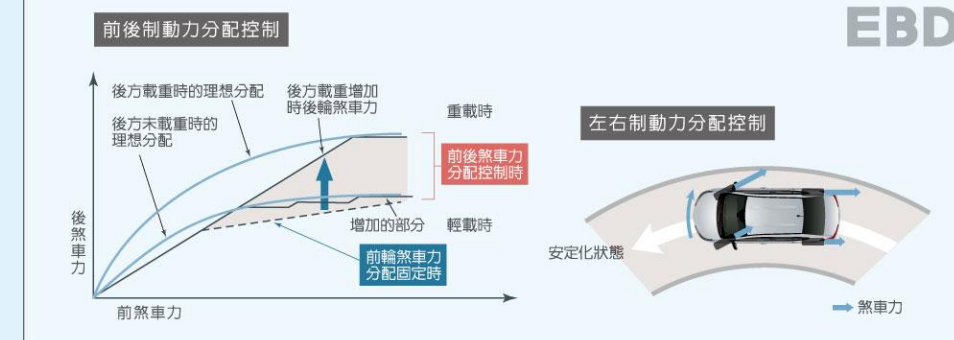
前後制動力分配控制

EBD

後方載重時的理想分配

後方未載重時的理想分配

後方載重增加時後輪煞車力

重載時

前後煞車力分配控制時

增加的部分

輕載時

前輪煞車力分配固定時

後煞車力

前煞車力

左右制動力分配控制

安定化狀態

煞車力